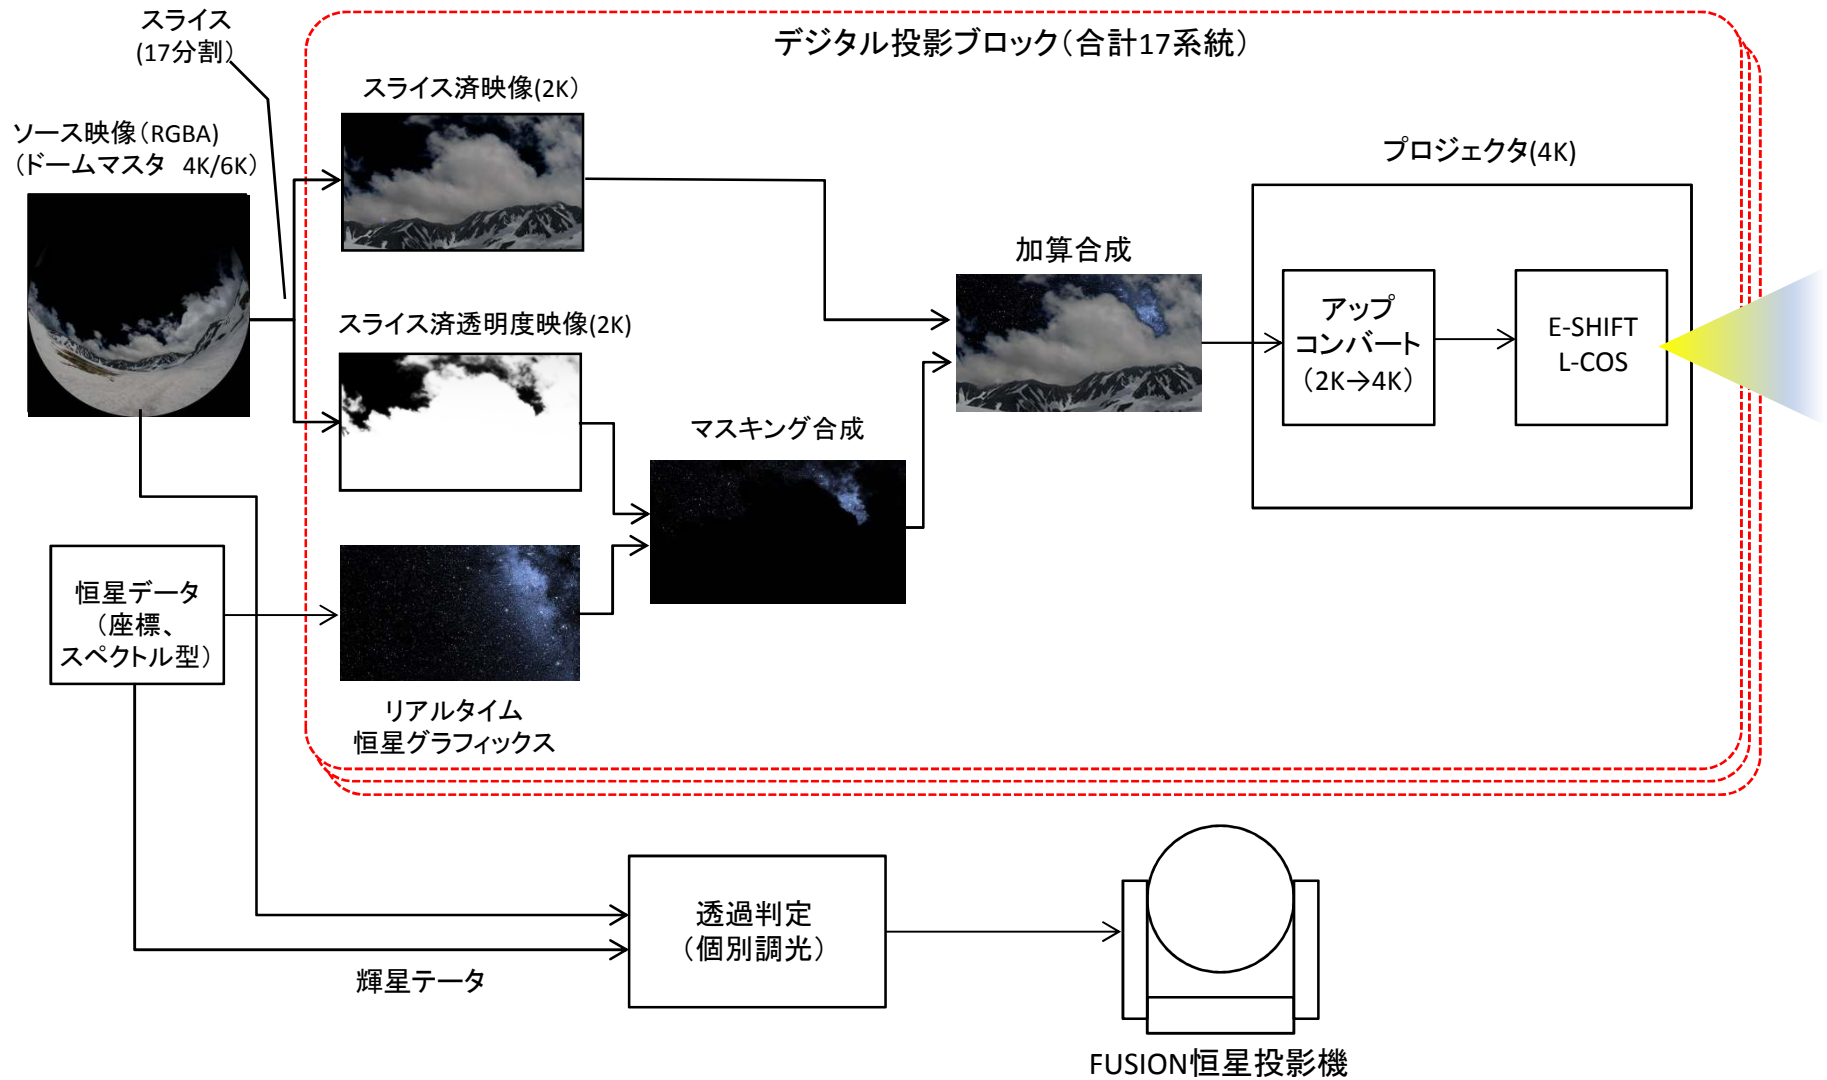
スライス
(17分割)

デジタル投影ブロック(合計17系統)

スライス済映像(2K)

ソース映像(RGBA)
(ドームマスタ 4K/6K)

プロジェクタ(4K)

加算合成

スライス済透明度映像(2K)

アップ
コンバート
(2K→4K)

E-SHIFT
L-COS

マスキング合成

恒星データ
(座標、
スペクトル型)

リアルタイム
恒星グラフィックス

透過判定
(個別調光)

輝星データ

FUSION恒星投影機